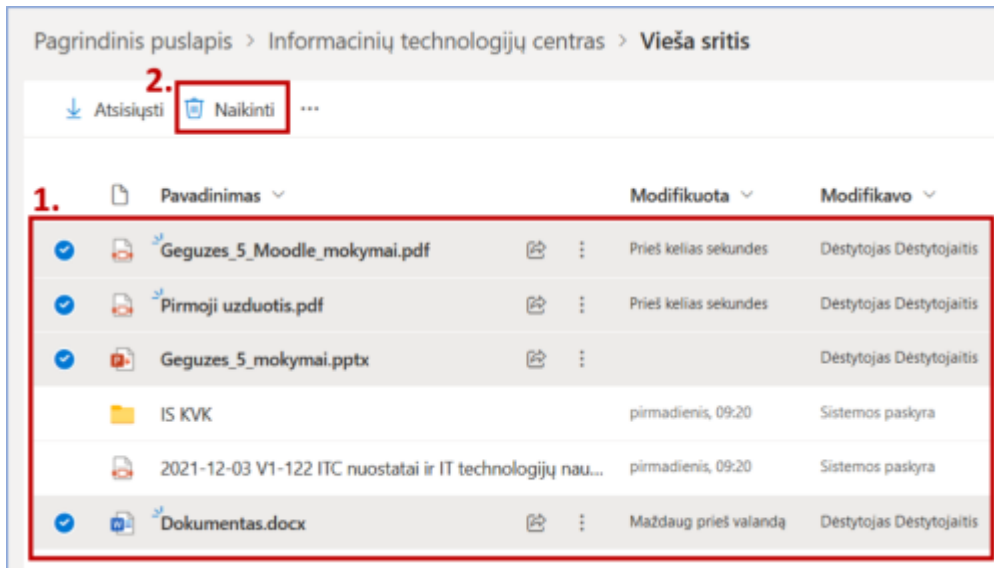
Pagrindinis puslapis > Informacinių technologijų centras > **Vieša sritis**

2.

Atsisiųsti Naikinti ···

1.

| Pavadinimas | Modifikuota | Modifikavo |
|---|---|---|
| Geguzes_5_Moodle_mokymai.pdf | Prieš kelias sekundes | Dėstytojas Dėstytojaitis |
| Pirmoji uzduotis.pdf | Prieš kelias sekundes | Dėstytojas Dėstytojaitis |
| Geguzes_5_mokymai.pptx | | Dėstytojas Dėstytojaitis |
| IS KVK | pirmadienis, 09:20 | Sistemos paskyra |
| 2021-12-03 V1-122 ITC nuostatai ir IT technologijų nau... | pirmadienis, 09:20 | Sistemos paskyra |
| Dokumentas.docx | Maždaug prieš valandą | Dėstytojas Dėstytojaitis |